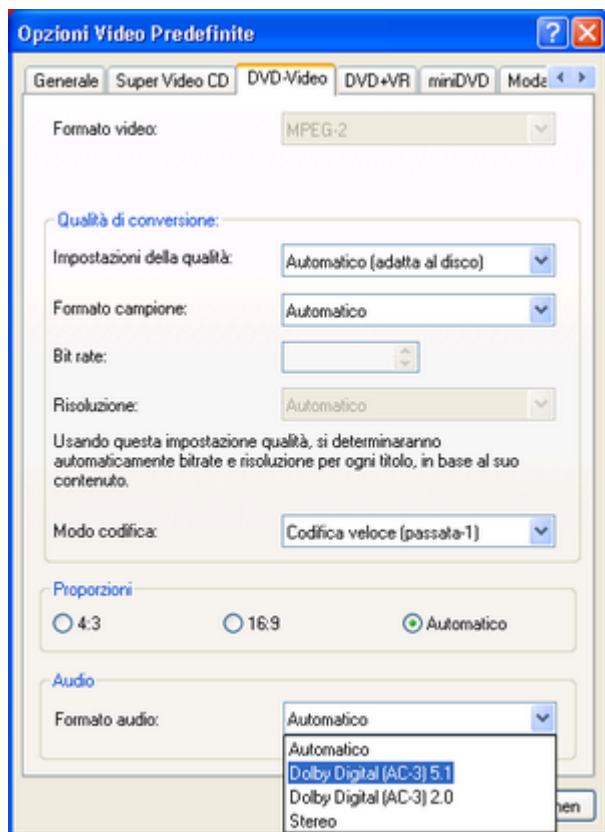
Opzioni Video Predefinite

Generale | Super Video CD | DVD-Video | DVD+VR | miniDVD | Moda

Formato video: MPEG-2

Qualità di conversione:

Impostazioni della qualità: Automatico (adatta al disco)

Formato campione: Automatico

Bit rate:

Risoluzione: Automatico

Usando questa impostazione qualità, si determinaranno automaticamente bitrate e risoluzione per ogni titolo, in base al suo contenuto.

Modo codifica: Codifica veloce (passata-1)

Proporzioni

4:3 16:9 Automatico

Audio

Formato audio: Automatico

Automatico
Dolby Digital (AC-3) 5.1
Dolby Digital (AC-3) 2.0
Stereo

nen